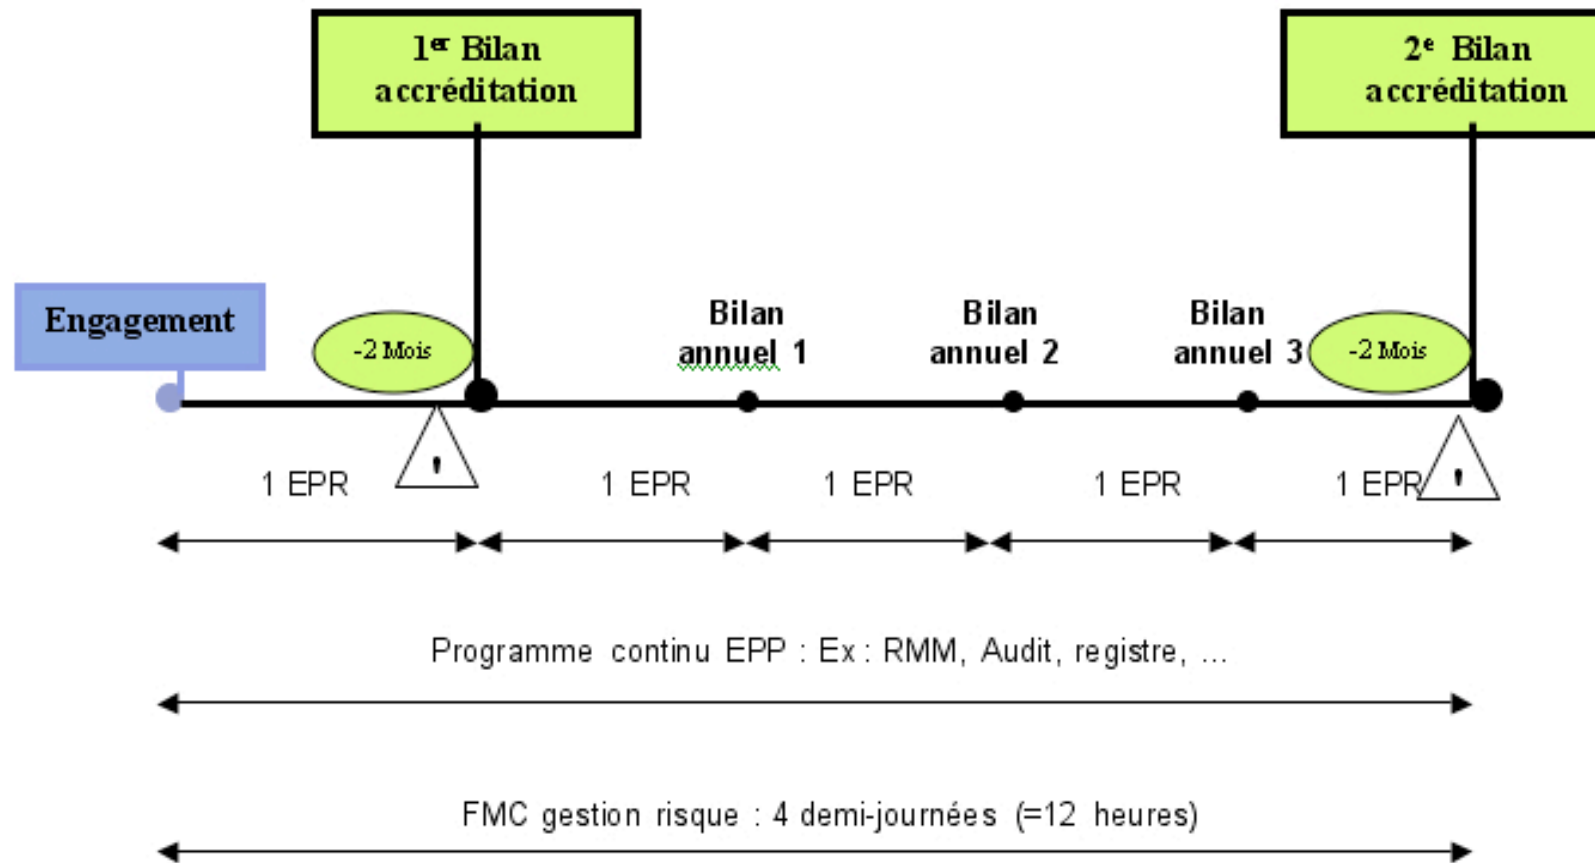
1$^{er}$ Bilan accréditation

2$^{e}$ Bilan accréditation

Engagement

-2 Mois

Bilan annuel 1

Bilan annuel 2

Bilan annuel 3

-2 Mois

!

1 EPR

1 EPR

1 EPR

1 EPR

1 EPR

!

Programme continu EPP : Ex : RMM, Audit, registre, ...

FMC gestion risque : 4 demi-journées (=12 heures)